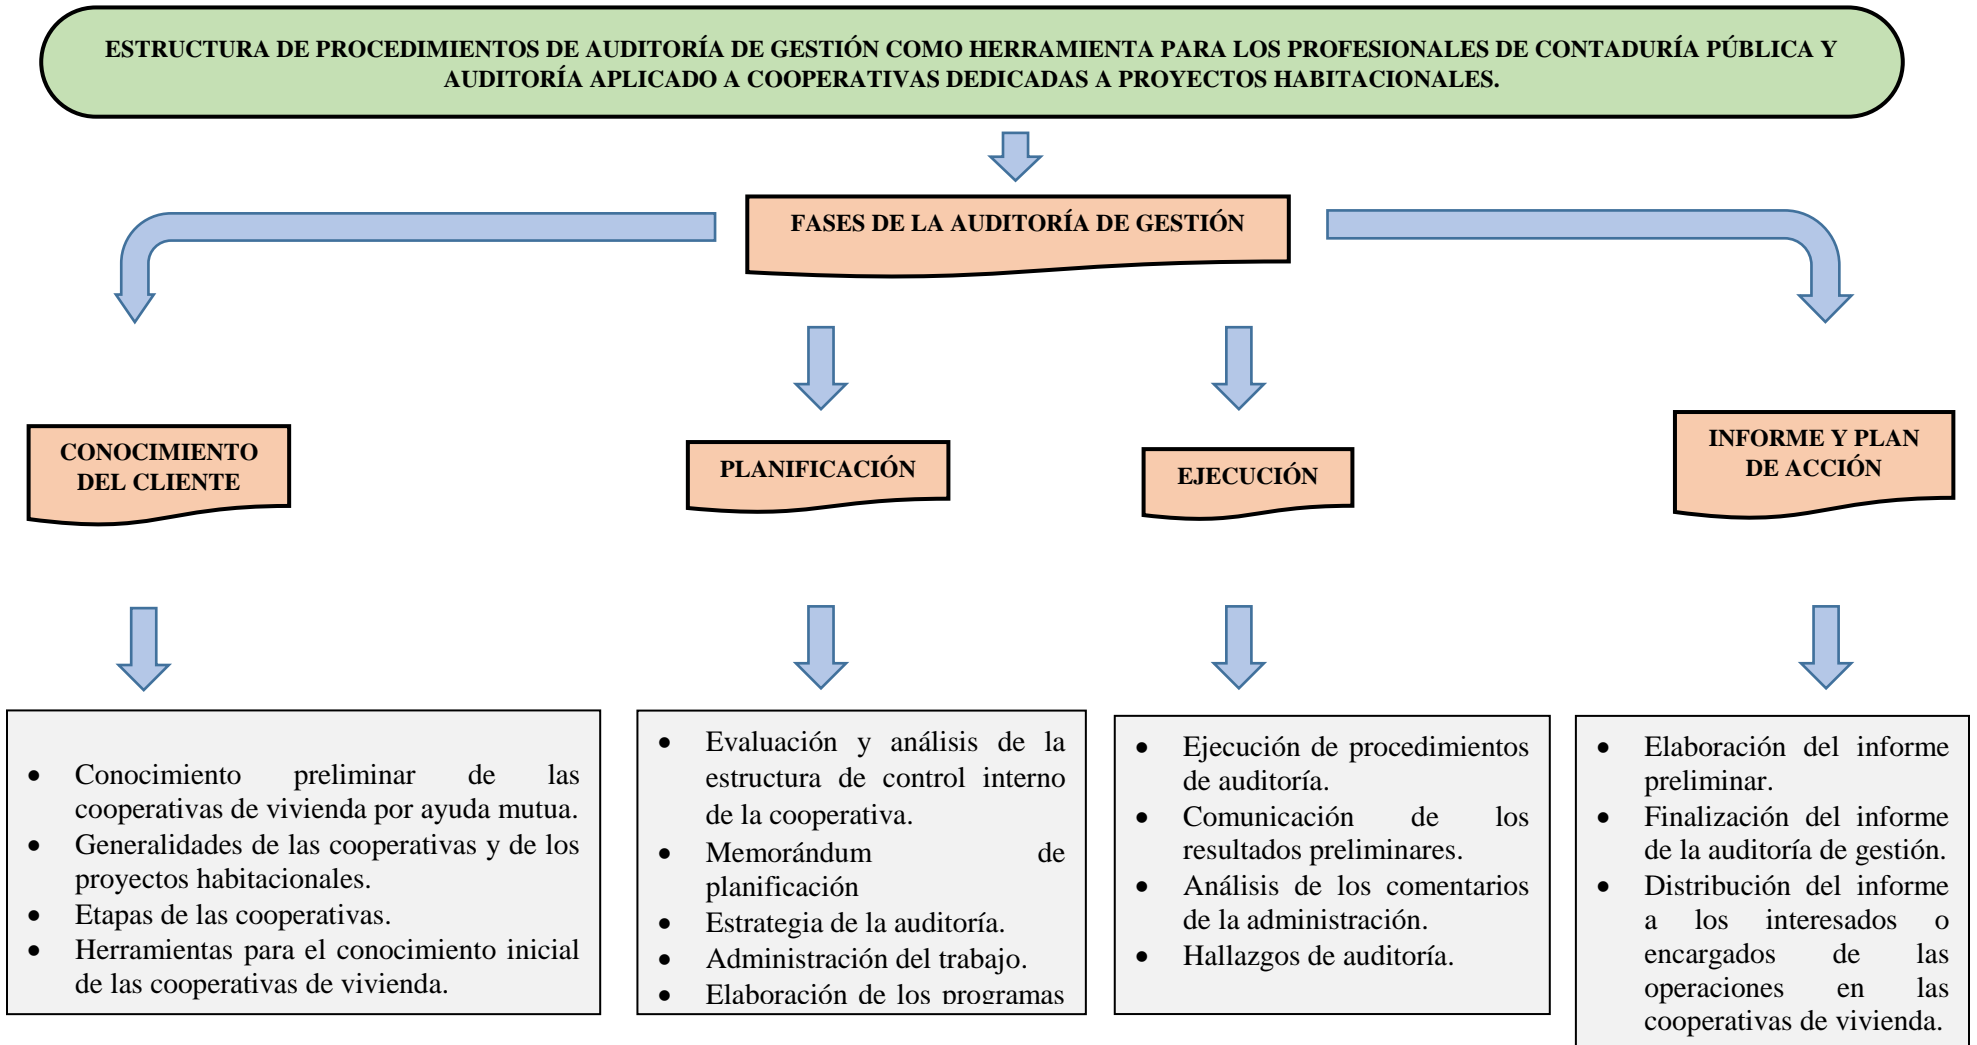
ESTRUCTURA DE PROCEDIMIENTOS DE AUDITORÍA DE GESTIÓN COMO HERRAMIENTA PARA LOS PROFESIONALES DE CONTADURÍA PÚBLICA Y AUDITORÍA APLICADO A COOPERATIVAS DEDICADAS A PROYECTOS HABITACIONALES.

FASES DE LA AUDITORÍA DE GESTIÓN

CONOCIMIENTO DEL CLIENTE

- Conocimiento preliminar de las cooperativas de vivienda por ayuda mutua.
- Generalidades de las cooperativas y de los proyectos habitacionales.
- Etapas de las cooperativas.
- Herramientas para el conocimiento inicial de las cooperativas de vivienda.

PLANIFICACIÓN

- Evaluación y análisis de la estructura de control interno de la cooperativa.
- Memorándum de planificación
- Estrategia de la auditoría.
- Administración del trabajo.
- Elaboración de los programas

EJECUCIÓN

- Ejecución de procedimientos de auditoría.
- Comunicación de los resultados preliminares.
- Análisis de los comentarios de la administración.
- Hallazgos de auditoría.

INFORME Y PLAN DE ACCIÓN

- Elaboración del informe preliminar.
- Finalización del informe de la auditoría de gestión.
- Distribución del informe a los interesados o encargados de las operaciones en las cooperativas de vivienda.